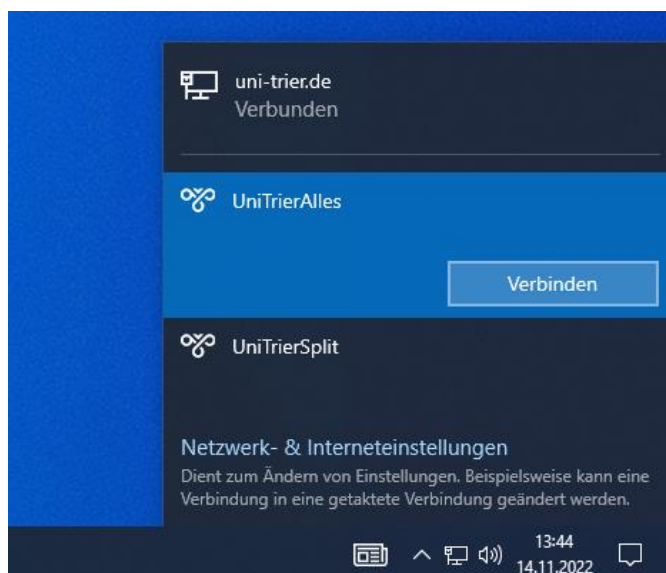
uni-trier.de
Verbunden

UniTrierAlles

Verbinden

UniTrierSplit

Netzwerk- & Interneteinstellungen
Dient zum Ändern von Einstellungen. Beispielsweise kann eine Verbindung in eine getaktete Verbindung geändert werden.

13:44
14.11.2022